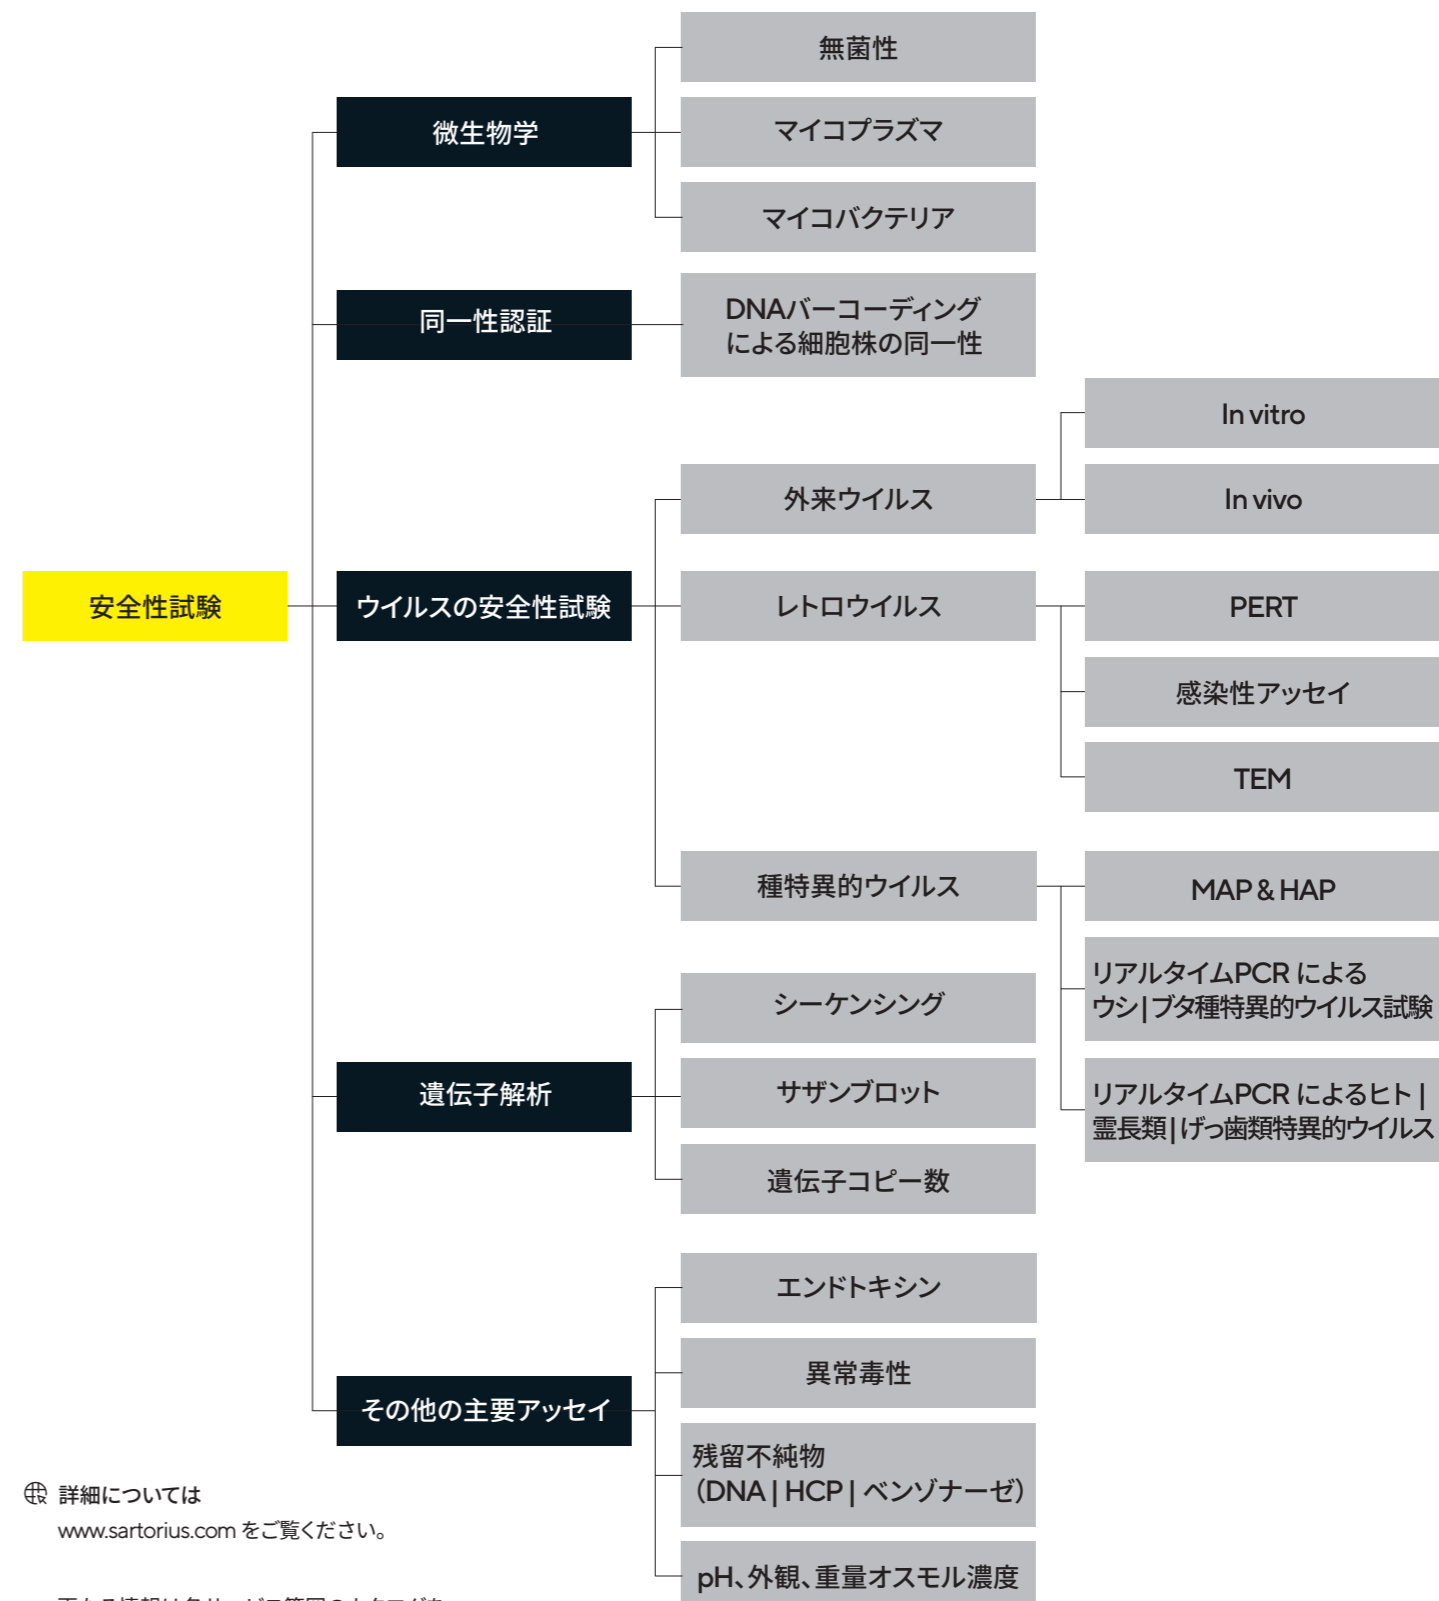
安全性試験

微生物学

無菌性

マイコプラズマ

マイコバクテリア

同一性認証

DNAバーコーディングによる細胞株の同一性

ウイルスの安全性試験

外来ウイルス

In vitro

In vivo

レトロウイルス

PERT

感染性アッセイ

TEM

種特異的ウイルス

MAP & HAP

リアルタイムPCRによるウシ | ブタ種特異的ウイルス試験

リアルタイムPCRによるヒト | 霊長類 | げっ歯類特異的ウイルス

遺伝子解析

シーケンシング

サザンブロット

遺伝子コピー数

その他の主要アッセイ

エンドトキシン

異常毒性

残留不純物 (DNA | HCP | ベンゾナーゼ)

pH、外観、重量オスモル濃度

詳細については www.sartorius.com をご覧ください。

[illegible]